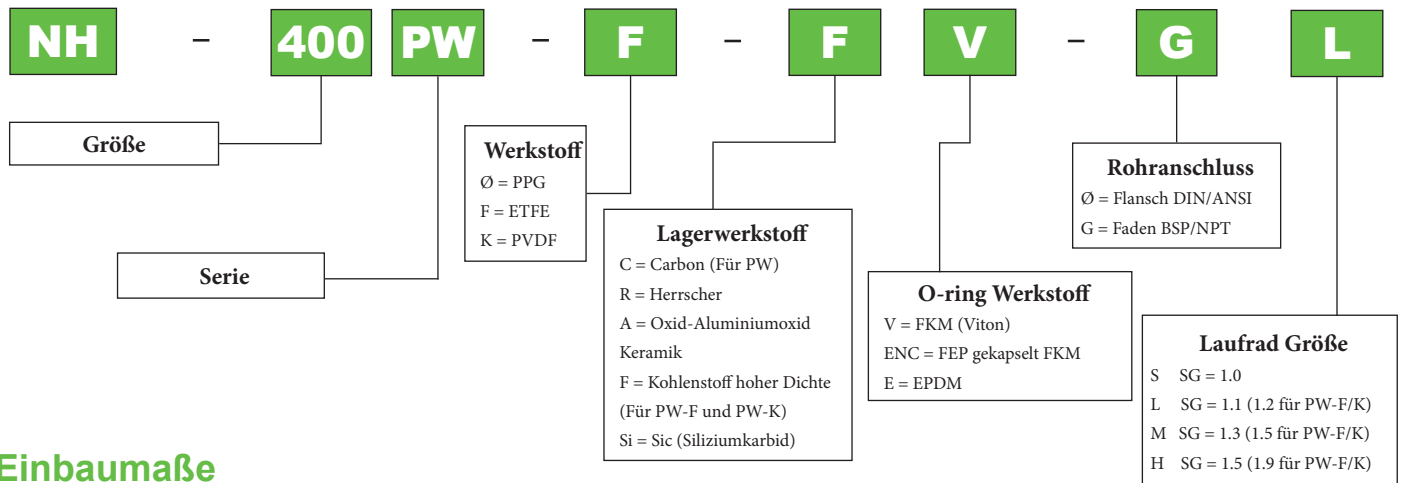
NH – 400 PW – F – F V – G L

Größe

Serie

Werkstoff
Ø = PPG
F = ETFE
K = PVDF

Lagerwerkstoff
C = Carbon (Für PW)
R = Herrscher
A = Oxid-Aluminiumoxid Keramik
F = Kohlenstoff hoher Dichte (Für PW-F und PW-K)
Si = Sic (Siliziumkarbid)

O-ring Werkstoff
V = FKM (Viton)
ENC = FEP gekapselt FKM
E = EPDM

Rohranschluss
Ø = Flansch DIN/ANSI
G = Faden BSP/NPT

Laufrad Größe
S SG = 1.0
L SG = 1.1 (1.2 für PW-F/K)
M SG = 1.3 (1.5 für PW-F/K)
H SG = 1.5 (1.9 für PW-F/K)

Einbaumaße